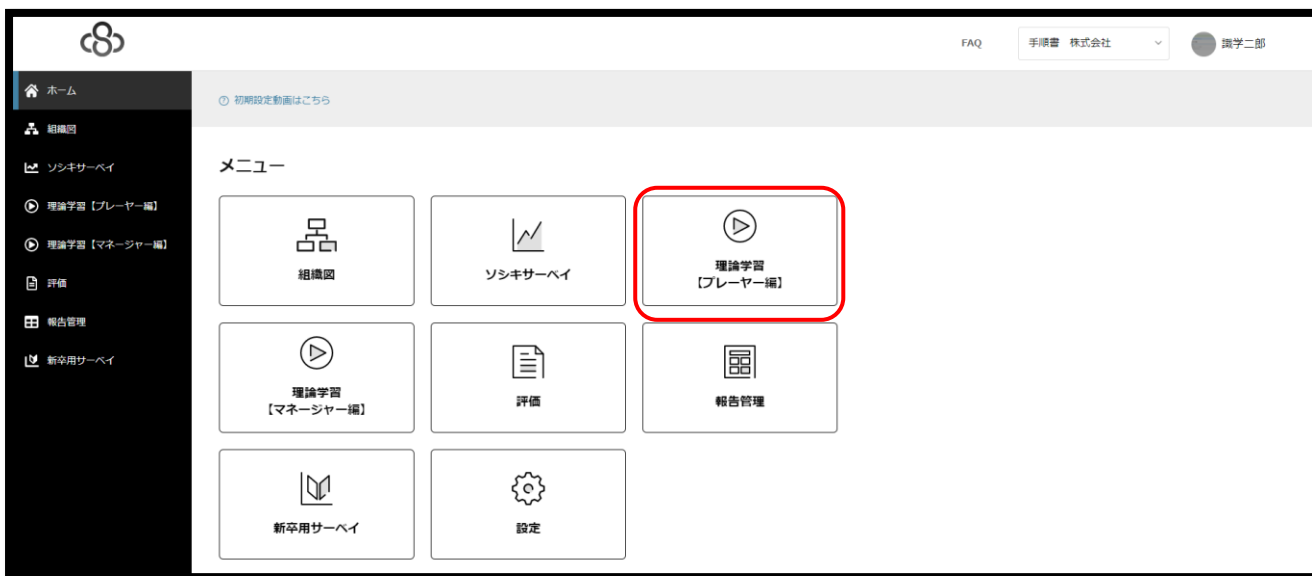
FAQ
手順書　株式会社
識学二郎

ホーム
組織図
ソシキサーベイ
理論学習【プレーヤー編】
理論学習【マネージャー編】
評価
報告管理
新卒用サーベイ

初期設定動画はこちら

メニュー

組織図
ソシキサーベイ
理論学習
【プレーヤー編】
理論学習
【マネージャー編】
評価
報告管理
新卒用サーベイ
設定